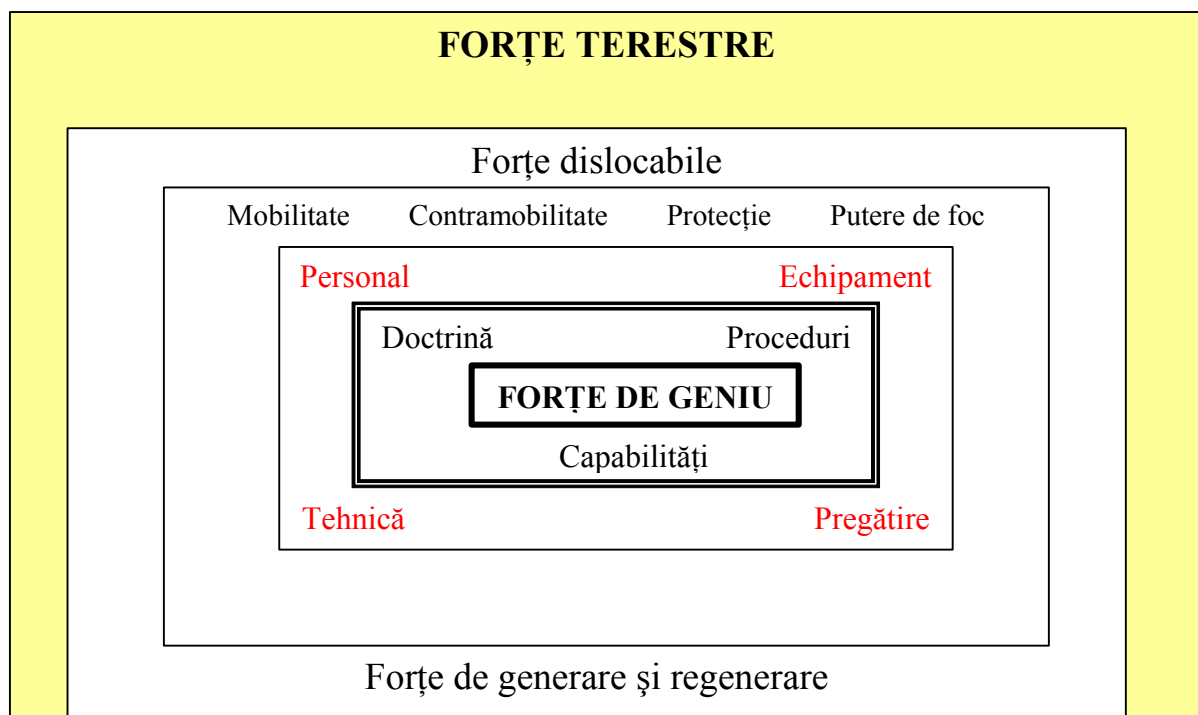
FORȚE TERESTRE

Forțe dislocabile

Mobilitate Contramobilitate Protecție Putere de foc

Personal Echipament

Doctrină Proceduri

FORȚE DE GENIU

Capabilități

Tehnică Pregătire

Forțe de generare şi regenerare